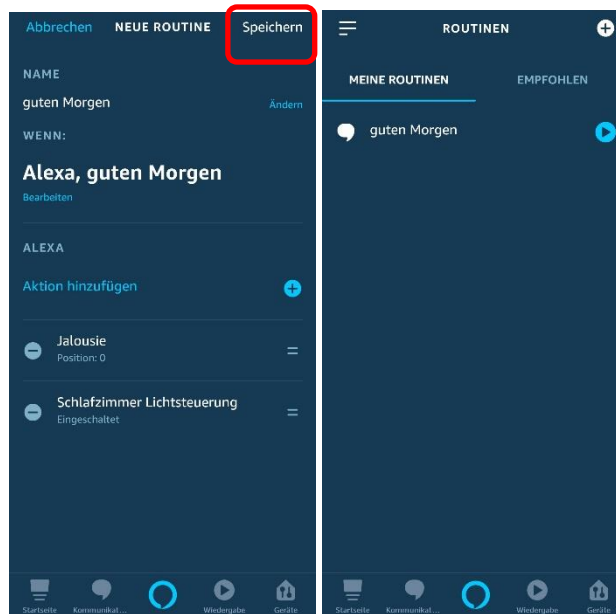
Abbrechen NEUE ROUTINE Speichern

NAME

guten Morgen

Ändern

WENN:

Alexa, guten Morgen

Bearbeiten

ALEXA

Aktion hinzufügen

Jalousie
Position: 0

Schlafzimmer Lichtsteuerung
Eingeschaltet

Startseite Kommunikat... Wiedergabe Geräte

ROUTINEN

MEINE ROUTINEN EMPFOHLEN

guten Morgen

Startseite Kommunikat... Wiedergabe Geräte